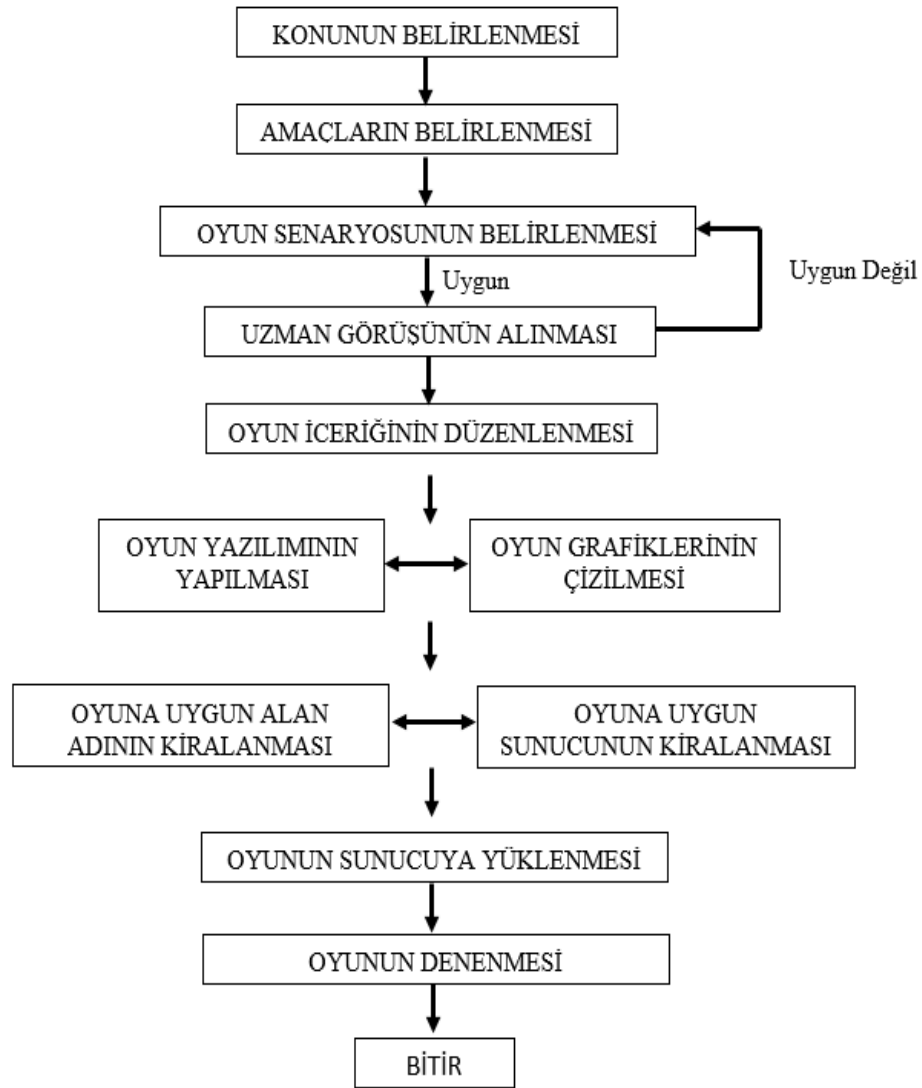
KONUNUN BELİRLENMESİ

AMAÇLARIN BELİRLENMESİ

OYUN SENARYOSUNUN BELİRLENMESİ

Uygun

Uygun Değil

UZMAN GÖRÜŞÜNÜN ALINMASI

OYUN İCERİĞİNİN DÜZENLENMESİ

OYUN YAZILIMININ YAPILMASI

OYUN GRAFİKLERİNİN ÇİZİLMESİ

OYUNA UYGUN ALAN ADININ KİRALANMASI

OYUNA UYGUN SUNUCUNUN KİRALANMASI

OYUNUN SUNUCUYA YÜKLENMESİ

OYUNUN DENENMESİ

BİTİR